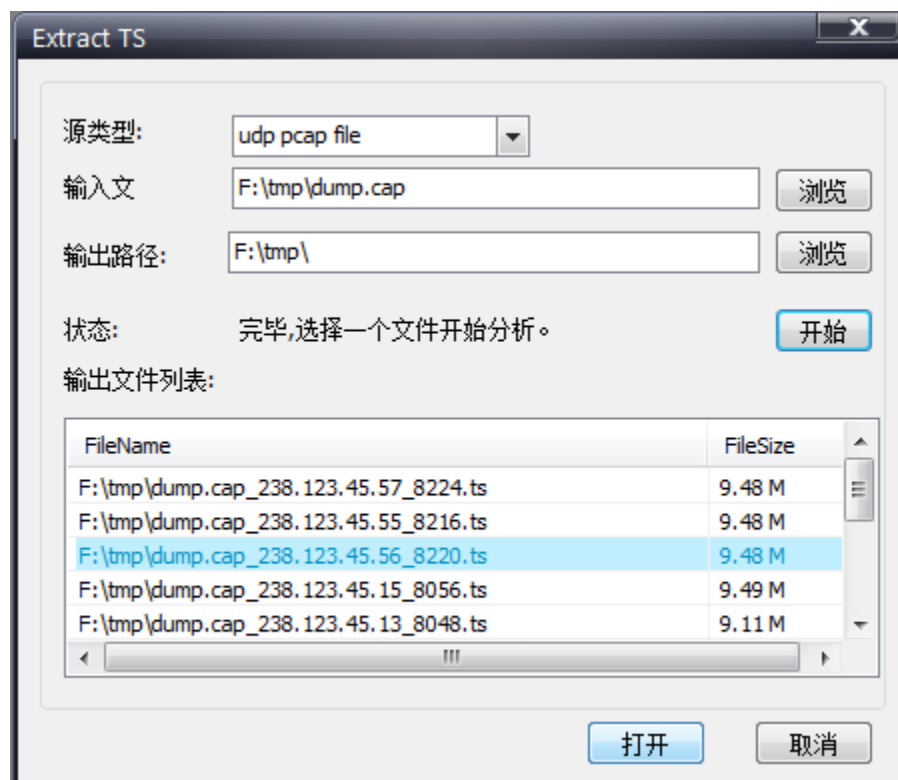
Extract TS

X

源类型: udp pcap file

输入文 F:\tmp\dump.cap 浏览

输出路径: F:\tmp\ 浏览

状态: 完毕,选择一个文件开始分析。 开始

输出文件列表:

| FileName | FileSize |
|---|---|
| F:\tmp\dump.cap_238.123.45.57_8224.ts | 9.48 M |
| F:\tmp\dump.cap_238.123.45.55_8216.ts | 9.48 M |
| F:\tmp\dump.cap_238.123.45.56_8220.ts | 9.48 M |
| F:\tmp\dump.cap_238.123.45.15_8056.ts | 9.49 M |
| F:\tmp\dump.cap_238.123.45.13_8048.ts | 9.11 M |

打开 取消